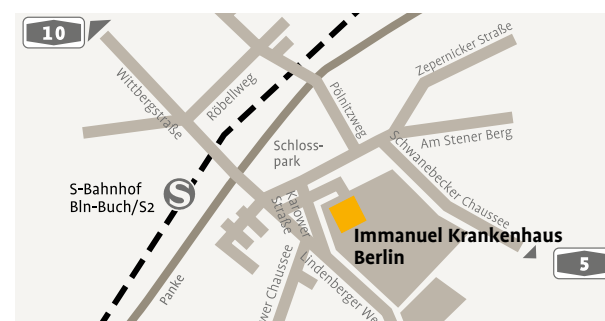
10

Wittbergstraße

Röbellweg

Pölnitzweg

Zepernicker Straße

Am Stener Berg

Schwanebecker Chaussee

Schloss-park

S

S-Bahnhof Bln-Buch/S2

Karower Straße

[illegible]wer Chaussee

Lindenberger We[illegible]

Panke

Immanuel Krankenhaus Berlin

5